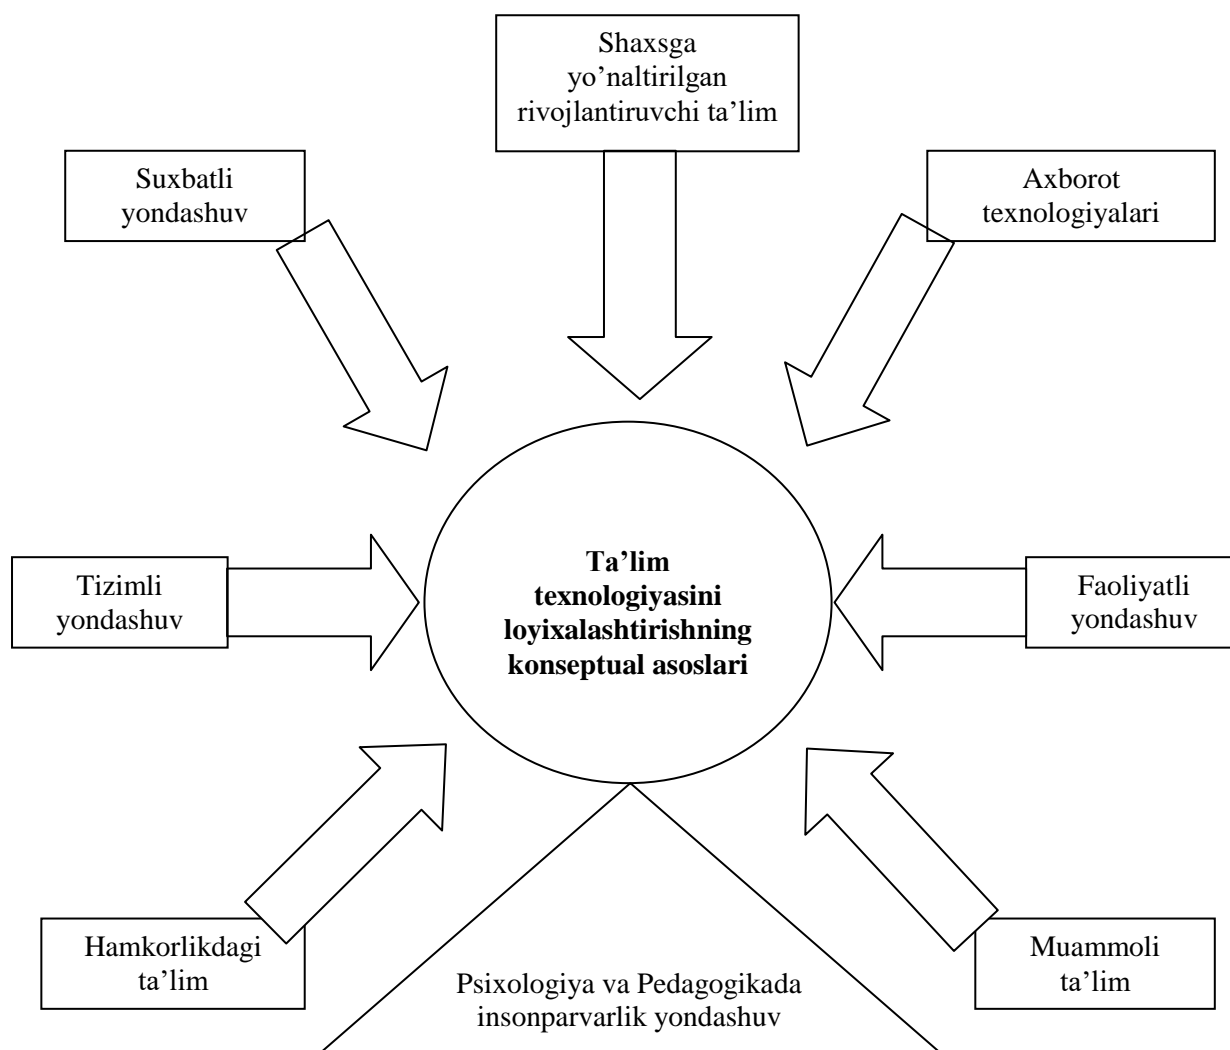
Shaxsga yo'naltirilgan rivojlantiruvchi ta'lim

Suxbatli yondashuv

Axborot texnologiyalari

Tizimli yondashuv

**Ta'lim texnologiyasini loyixalashtirishning konseptual asoslari**

Faoliyatli yondashuv

Hamkorlikdagi ta'lim

Muammoli ta'lim

Psixologiya va Pedagogikada insonparvarlik yondashuv